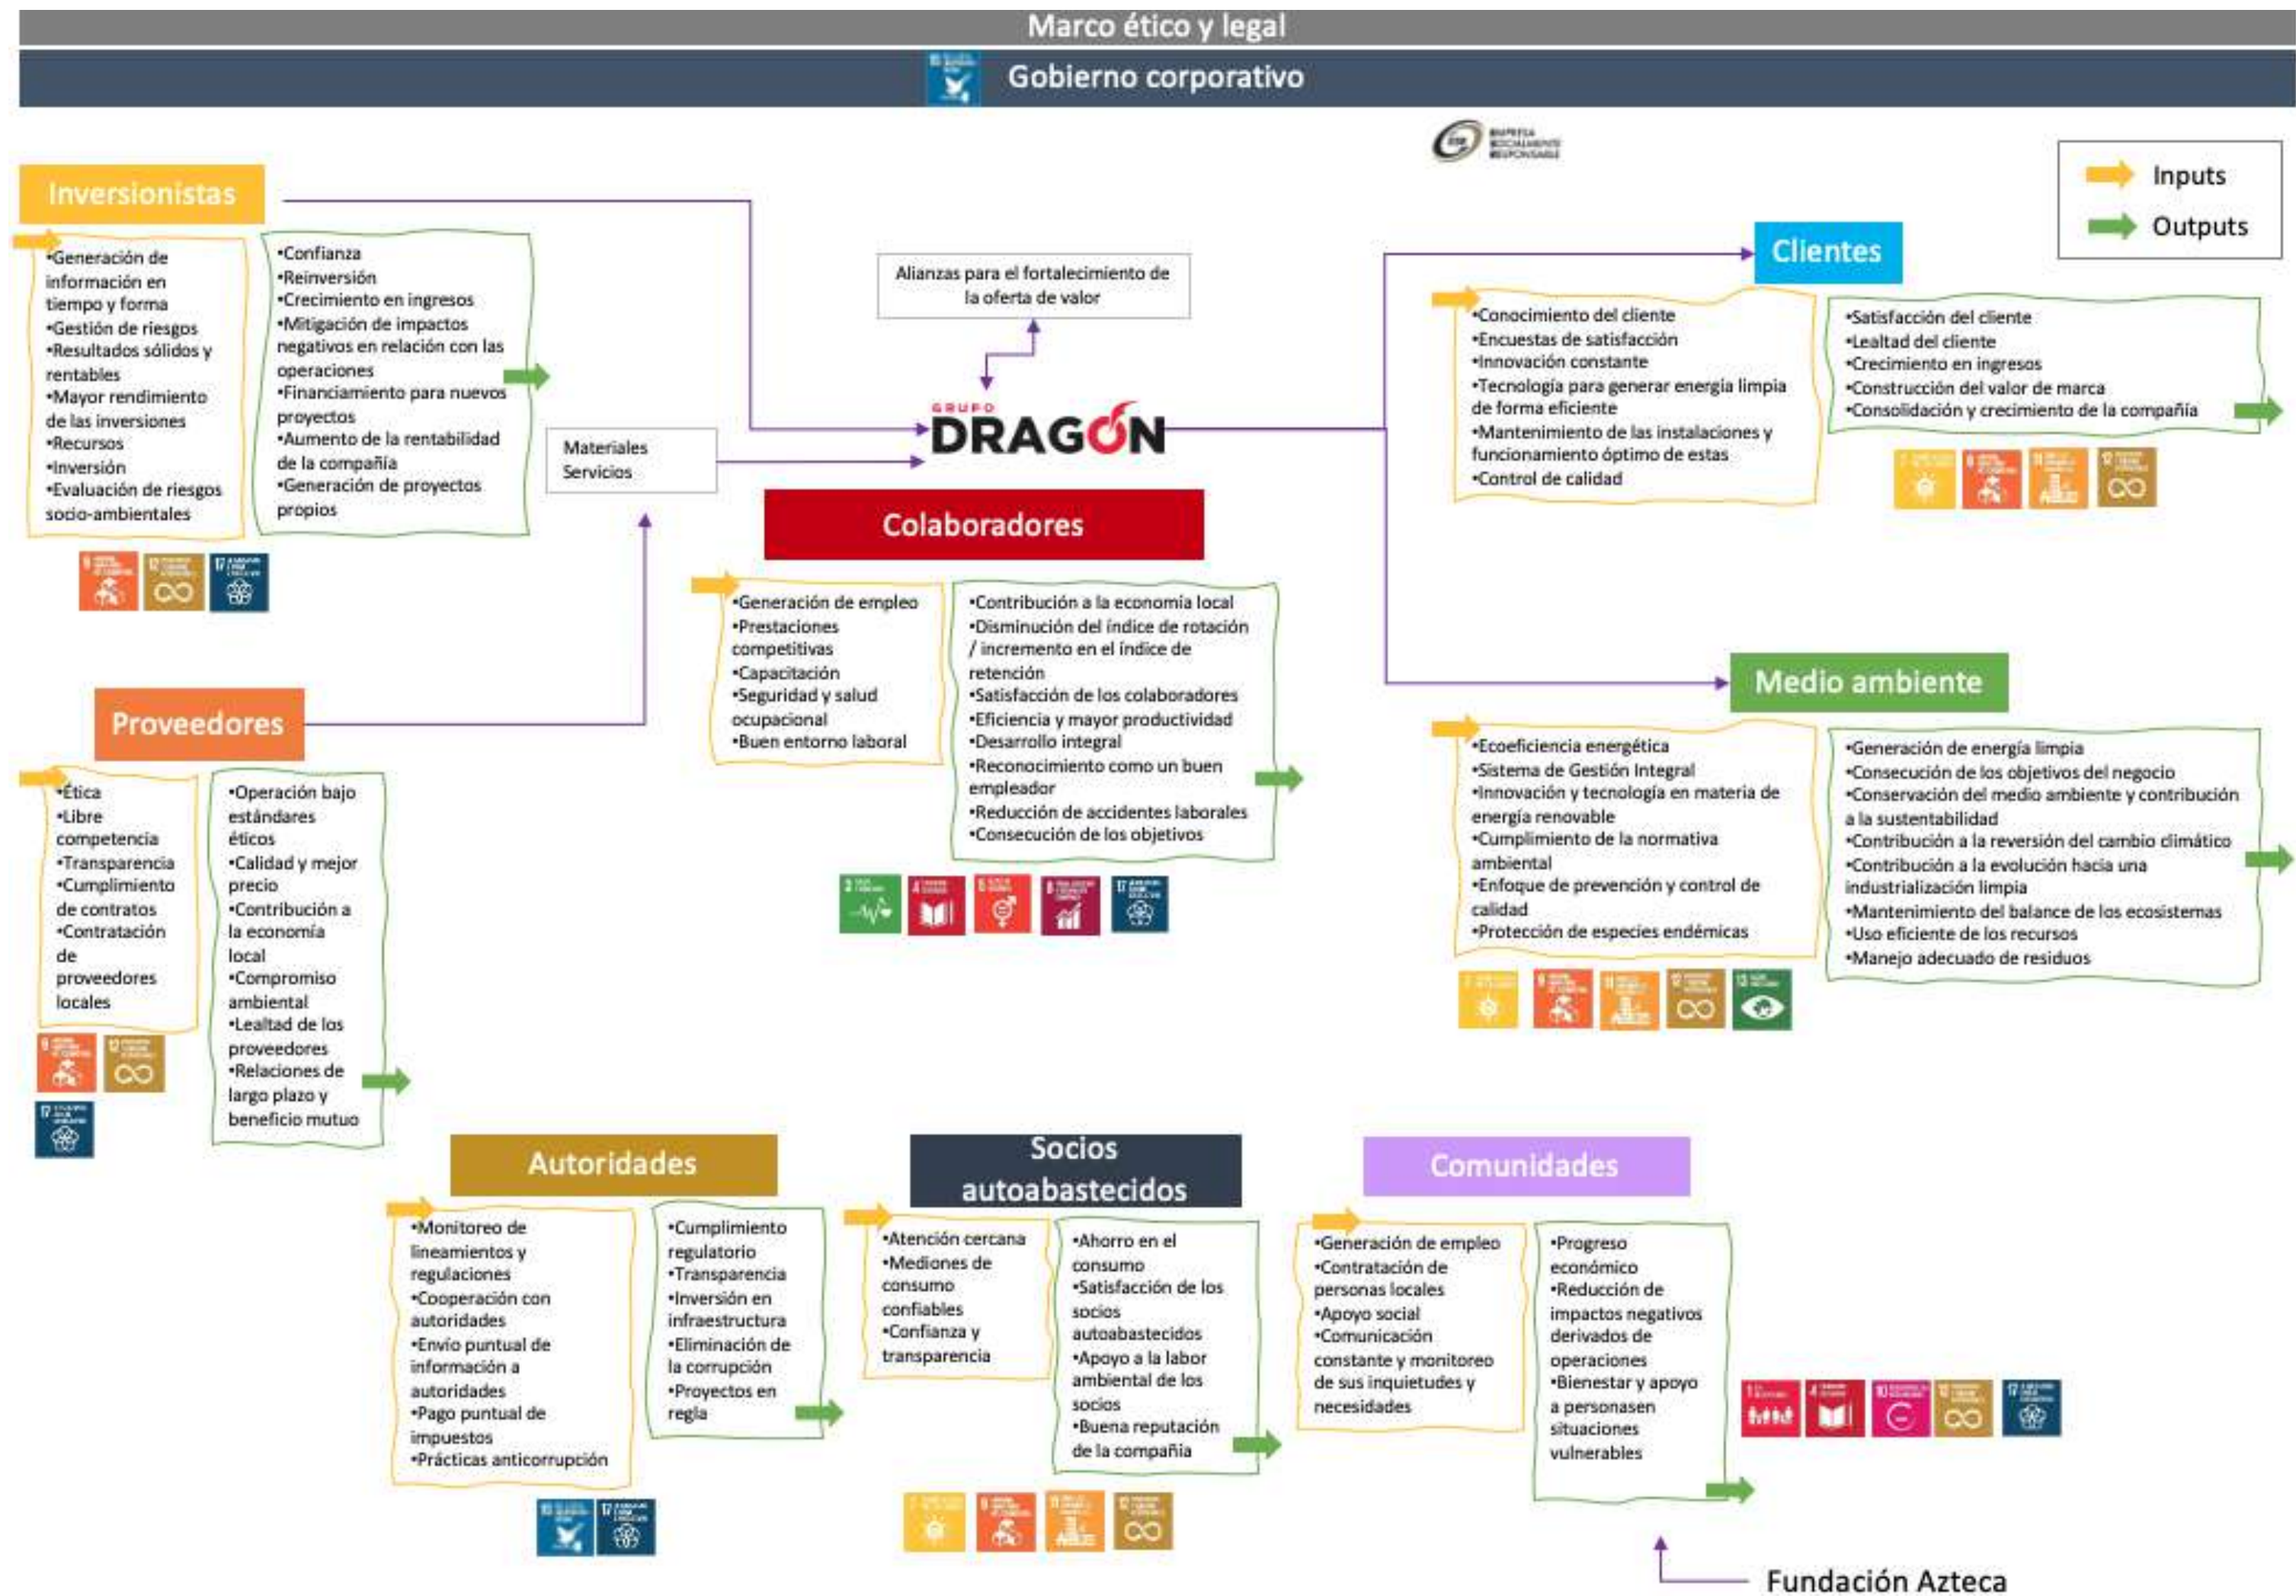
Marco ético y legal

Gobierno corporativo

Inputs
Outputs

Inversionistas

•Generación de información en tiempo y forma
•Gestión de riesgos
•Resultados sólidos y rentables
•Mayor rendimiento de las inversiones
•Recursos
•Inversión
•Evaluación de riesgos socio-ambientales

•Confianza
•Reinversión
•Crecimiento en ingresos
•Mitigación de impactos negativos en relación con las operaciones
•Financiamiento para nuevos proyectos
•Aumento de la rentabilidad de la compañía
•Generación de proyectos propios

Alianzas para el fortalecimiento de la oferta de valor

Materiales
Servicios

GRUPO DRAGÓN

Clientes

•Conocimiento del cliente
•Encuestas de satisfacción
•Innovación constante
•Tecnología para generar energía limpia de forma eficiente
•Mantenimiento de las instalaciones y funcionamiento óptimo de estas
•Control de calidad

•Satisfacción del cliente
•Lealtad del cliente
•Crecimiento en ingresos
•Construcción del valor de marca
•Consolidación y crecimiento de la compañía

Colaboradores

•Generación de empleo
•Prestaciones competitivas
•Capacitación
•Seguridad y salud ocupacional
•Buen entorno laboral

•Contribución a la economía local
•Disminución del índice de rotación / incremento en el índice de retención
•Satisfacción de los colaboradores
•Eficiencia y mayor productividad
•Desarrollo integral
•Reconocimiento como un buen empleador
•Reducción de accidentes laborales
•Consecución de los objetivos

Proveedores

•Ética
•Libre competencia
•Transparencia
•Cumplimiento de contratos
•Contratación de proveedores locales

•Operación bajo estándares éticos
•Calidad y mejor precio
•Contribución a la economía local
•Compromiso ambiental
•Lealtad de los proveedores
•Relaciones de largo plazo y beneficio mutuo

Medio ambiente

•Ecoeficiencia energética
•Sistema de Gestión Integral
•Innovación y tecnología en materia de energía renovable
•Cumplimiento de la normativa ambiental
•Enfoque de prevención y control de calidad
•Protección de especies endémicas

•Generación de energía limpia
•Consecución de los objetivos del negocio
•Conservación del medio ambiente y contribución a la sustentabilidad
•Contribución a la reversión del cambio climático
•Contribución a la evolución hacia una industrialización limpia
•Mantenimiento del balance de los ecosistemas
•Uso eficiente de los recursos
•Manejo adecuado de residuos

Autoridades

•Monitoreo de lineamientos y regulaciones
•Cooperación con autoridades
•Envío puntual de información a autoridades
•Pago puntual de impuestos
•Prácticas anticorrupción

•Cumplimiento regulatorio
•Transparencia
•Inversión en infraestructura
•Eliminación de la corrupción
•Proyectos en regla

Socios autoabastecidos

•Atención cercana
•Mediones de consumo confiables
•Confianza y transparencia

•Ahorro en el consumo
•Satisfacción de los socios autoabastecidos
•Apoyo a la labor ambiental de los socios
•Buena reputación de la compañía

Comunidades

•Generación de empleo
•Contratación de personas locales
•Apoyo social
•Comunicación constante y monitoreo de sus inquietudes y necesidades

•Progreso económico
•Reducción de impactos negativos derivados de operaciones
•Bienestar y apoyo a personas en situaciones vulnerables

Fundación Azteca